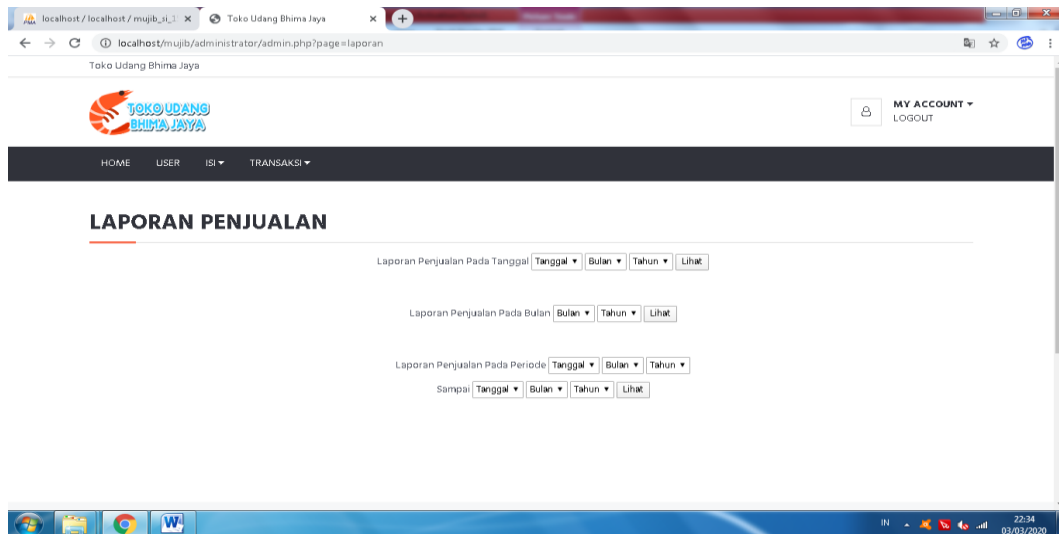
localhost / localhost / mujib_si_1 ×
Toko Udang Bhima Jaya ×

localhost/mujib/administrator/admin.php?page=laporan

Toko Udang Bhima Jaya

TOKO UDANG BHIMA JAYA

MY ACCOUNT ▾
LOGOUT

HOME USER ISI ▾ TRANSAKSI ▾

LAPORAN PENJUALAN

Laporan Penjualan Pada Tanggal Tanggal ▾ Bulan ▾ Tahun ▾ Lihat

Laporan Penjualan Pada Bulan Bulan ▾ Tahun ▾ Lihat

Laporan Penjualan Pada Periode Tanggal ▾ Bulan ▾ Tahun ▾
Sampai Tanggal ▾ Bulan ▾ Tahun ▾ Lihat

IN 22:34 03/03/2020